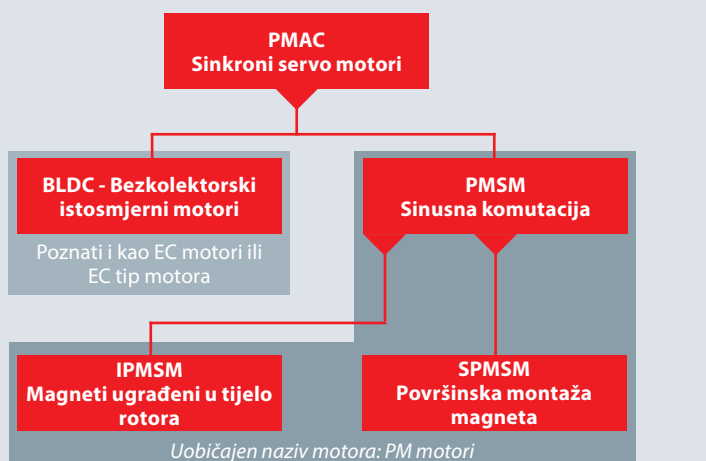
PMAC
Sinkroni servo motori

BLDC - Bezkolektorski istosmjerni motori

Poznati i kao EC motori ili EC tip motora

PMSM
Sinusna komutacija

IPMSM
Magneti ugrađeni u tijelo rotora

SPMSM
Površinska montaža magneta

Uobičajen naziv motora: PM motori